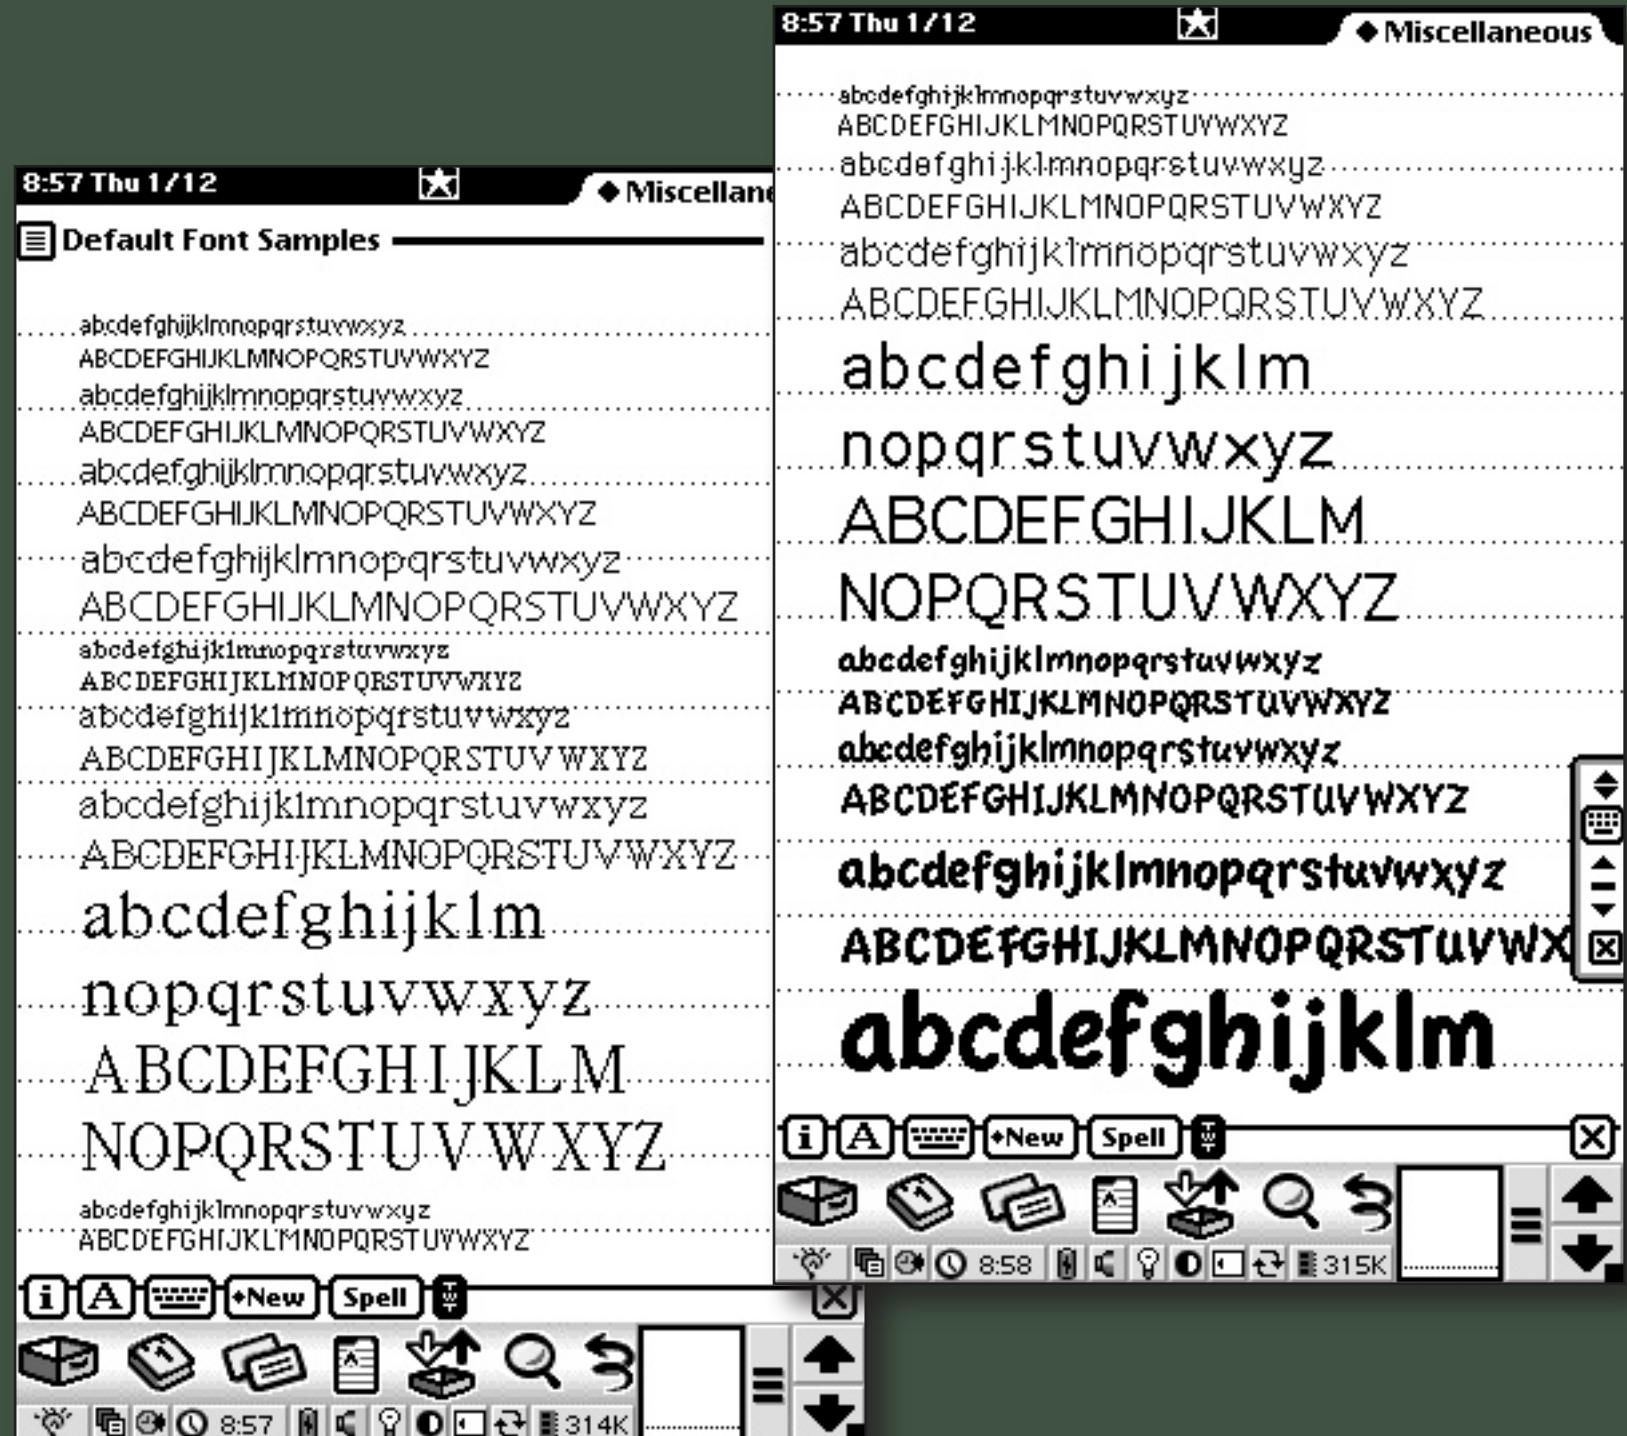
8:57 Thu 1/12
◆ Miscellane

Default Font Samples

abcdefghijklmnopqrstuvwxyz
ABCDEFGHIJKLMNOPQRSTUVWXYZ
abcdefghijklmnopqrstuvwxyz
ABCDEFGHIJKLMNOPQRSTUVWXYZ
abcdefghijklmnopqrstuvwxyz
ABCDEFGHIJKLMNOPQRSTUVWXYZ
abcdefghijklmnopqrstuvwxyz
ABCDEFGHIJKLMNOPQRSTUVWXYZ
abcdefghijklmnopqrstuvwxyz
ABCDEFGHIJKLMNOPQRSTUVWXYZ
abcdefghijklmnopqrstuvwxyz
ABCDEFGHIJKLMNOPQRSTUVWXYZ
abcdefghijklmnopqrstuvwxyz
ABCDEFGHIJKLMNOPQRSTUVWXYZ
abcdefghijklm
nopqrstuvwxyz
ABCDEFGHIJKLM
NOPQRSTUVWXYZ
abcdefghijklmnopqrstuvwxyz
ABCDEFGHIJKLMNOPQRSTUVWXYZ

i A +New Spell
8:57 314K

8:57 Thu 1/12
◆ Miscellaneous

abcdefghijklmnopqrstuvwxyz
ABCDEFGHIJKLMNOPQRSTUVWXYZ
abcdefghijklmnopqrstuvwxyz
ABCDEFGHIJKLMNOPQRSTUVWXYZ
abcdefghijklmnopqrstuvwxyz
ABCDEFGHIJKLMNOPQRSTUVWXYZ
abcdefghijklm
nopqrstuvwxyz
ABCDEFGHIJKLM
NOPQRSTUVWXYZ
abcdefghijklmnopqrstuvwxyz
ABCDEFGHIJKLMNOPQRSTUVWXYZ
abcdefghijklmnopqrstuvwxyz
ABCDEFGHIJKLMNOPQRSTUVWXYZ
abcdefghijklmnopqrstuvwxyz
ABCDEFGHIJKLMNOPQRSTUVWX
abcdefghijklm

i A +New Spell
8:58 315K